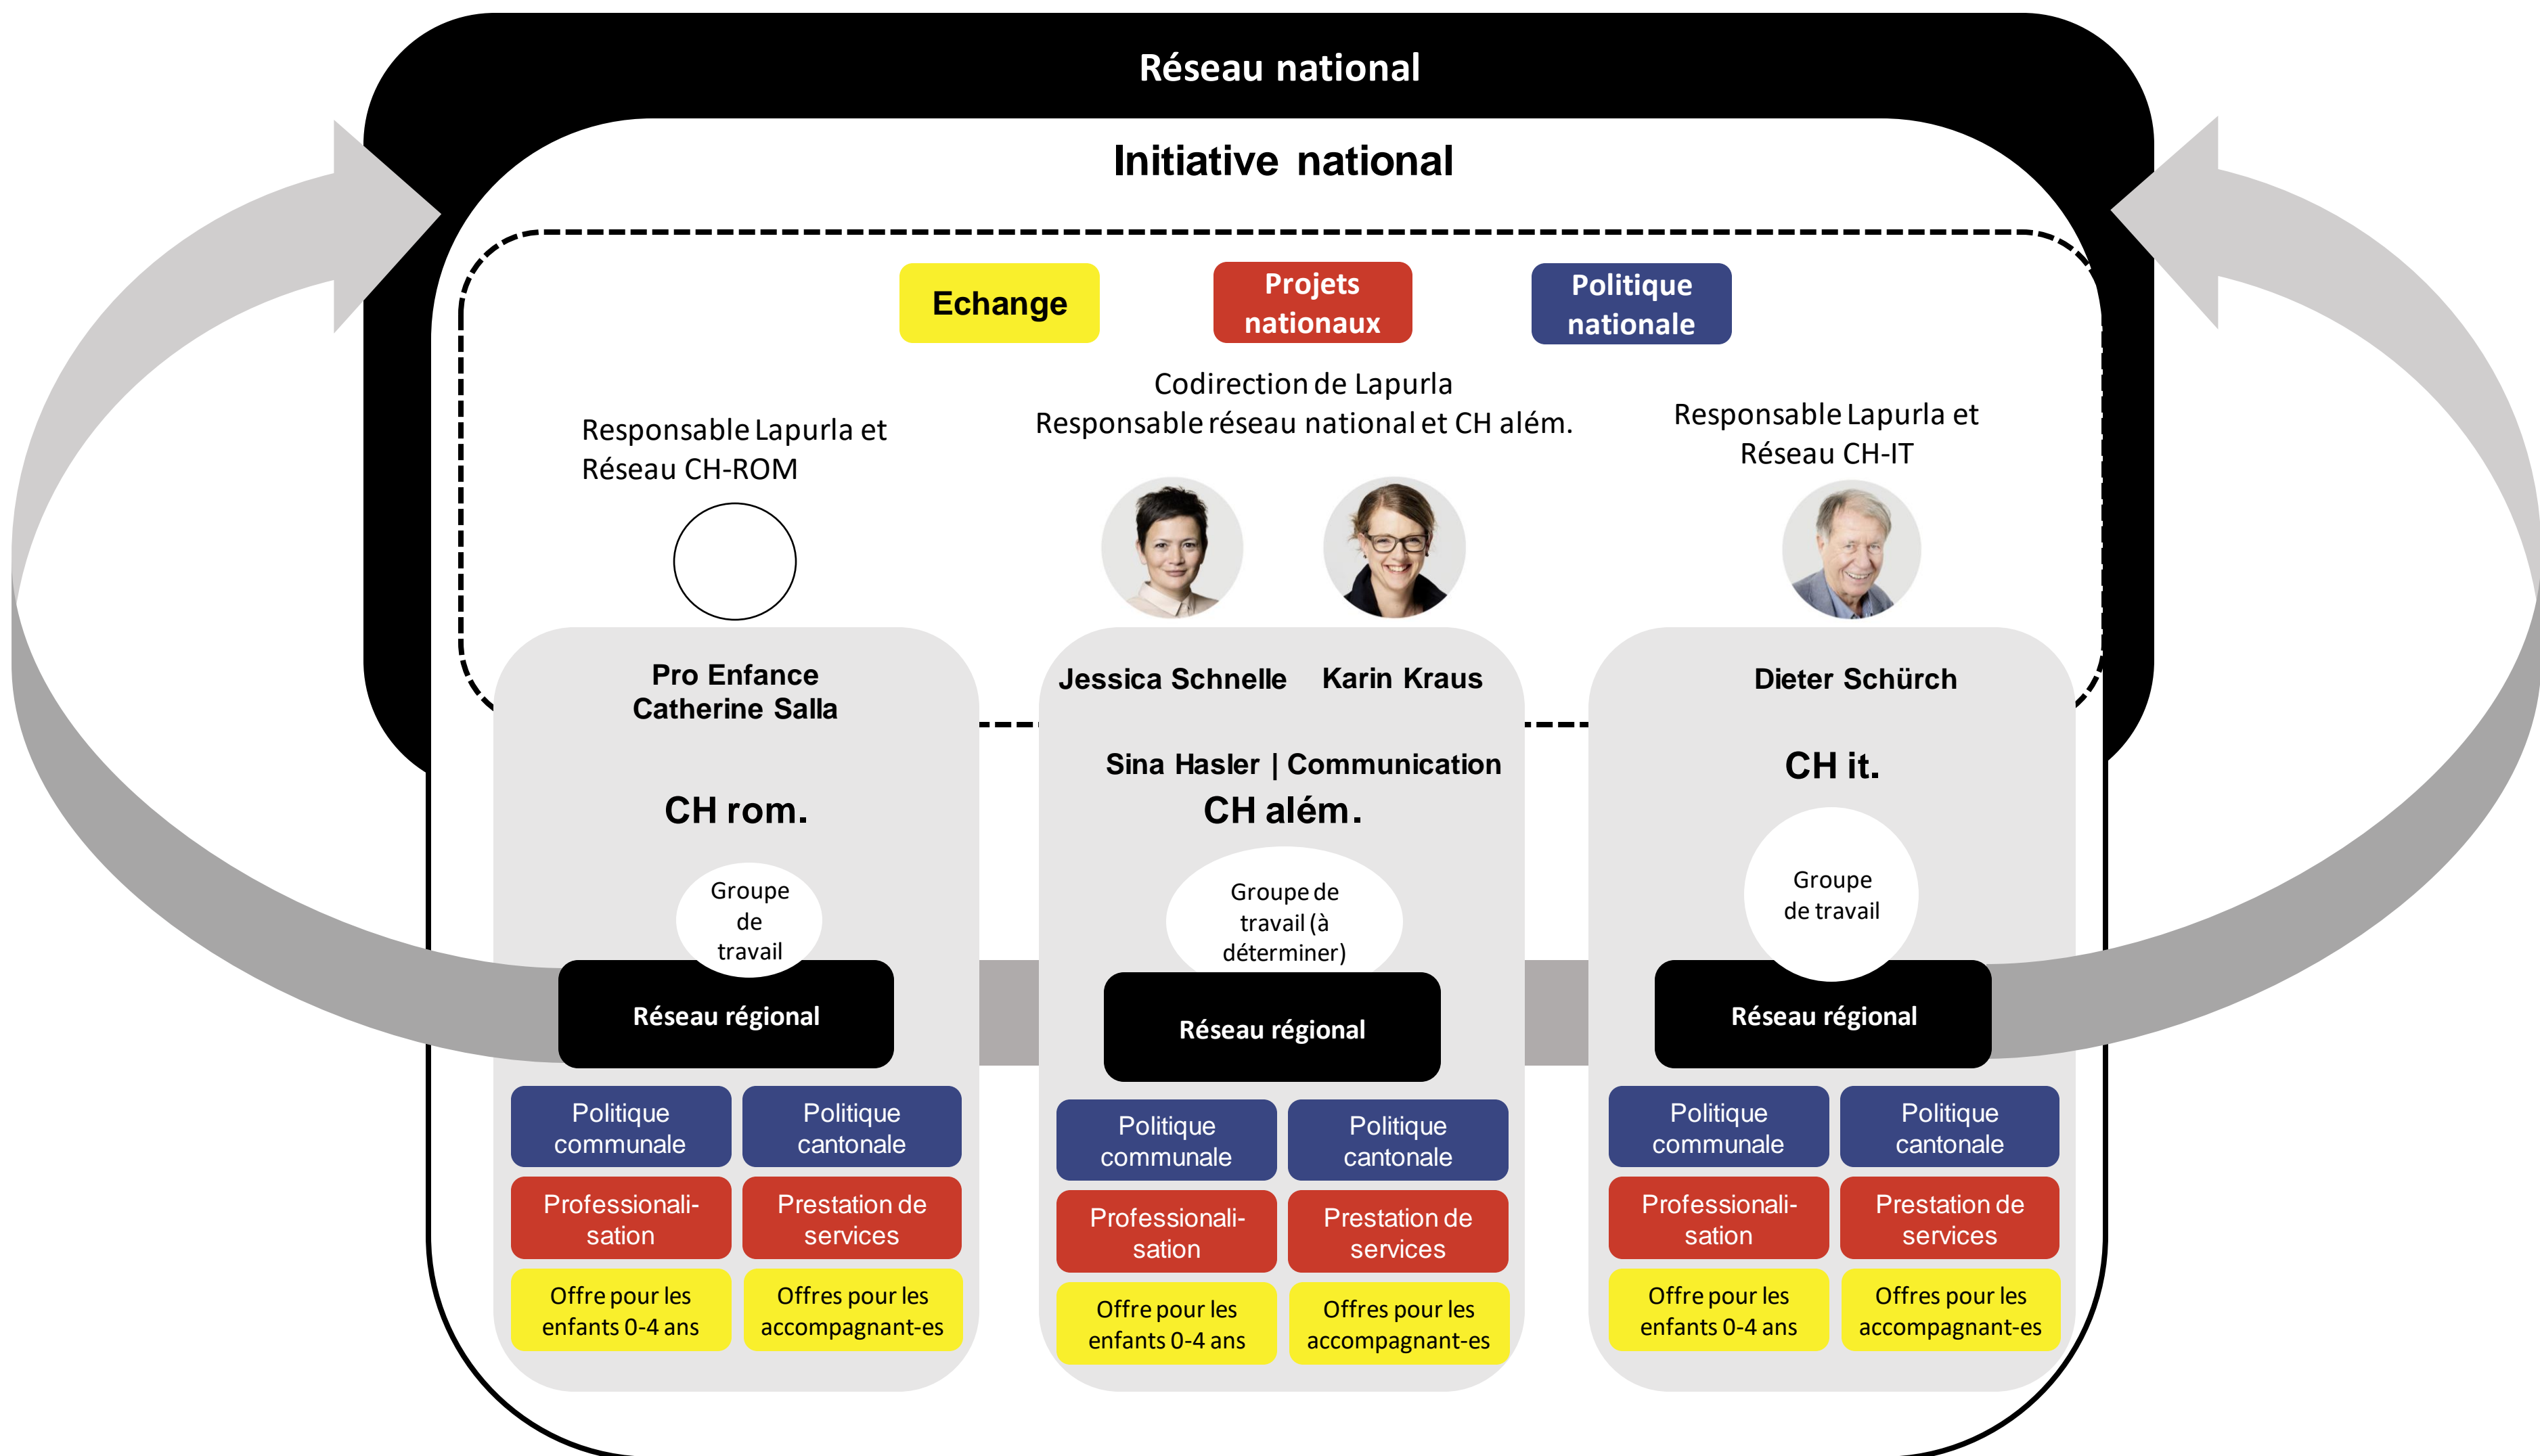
Réseau national

Initiative national

Echange

Projets nationaux

Politique nationale

Responsable Lapurla et Réseau CH-ROM

Codirection de Lapurla
Responsable réseau national et CH além.

Responsable Lapurla et Réseau CH-IT

Pro Enfance
Catherine Salla

CH rom.

Groupe de travail

Réseau régional

Politique communale

Politique cantonale

Professionnalisation

Prestation de services

Offre pour les enfants 0-4 ans

Offres pour les accompagnant-es

Jessica Schnelle Karin Kraus

Sina Hasler | Communication

CH além.

Groupe de travail (à déterminer)

Réseau régional

Politique communale

Politique cantonale

Professionnalisation

Prestation de services

Offre pour les enfants 0-4 ans

Offres pour les accompagnant-es

Dieter Schürch

CH it.

Groupe de travail

Réseau régional

Politique communale

Politique cantonale

Professionnalisation

Prestation de services

Offre pour les enfants 0-4 ans

Offres pour les accompagnant-es